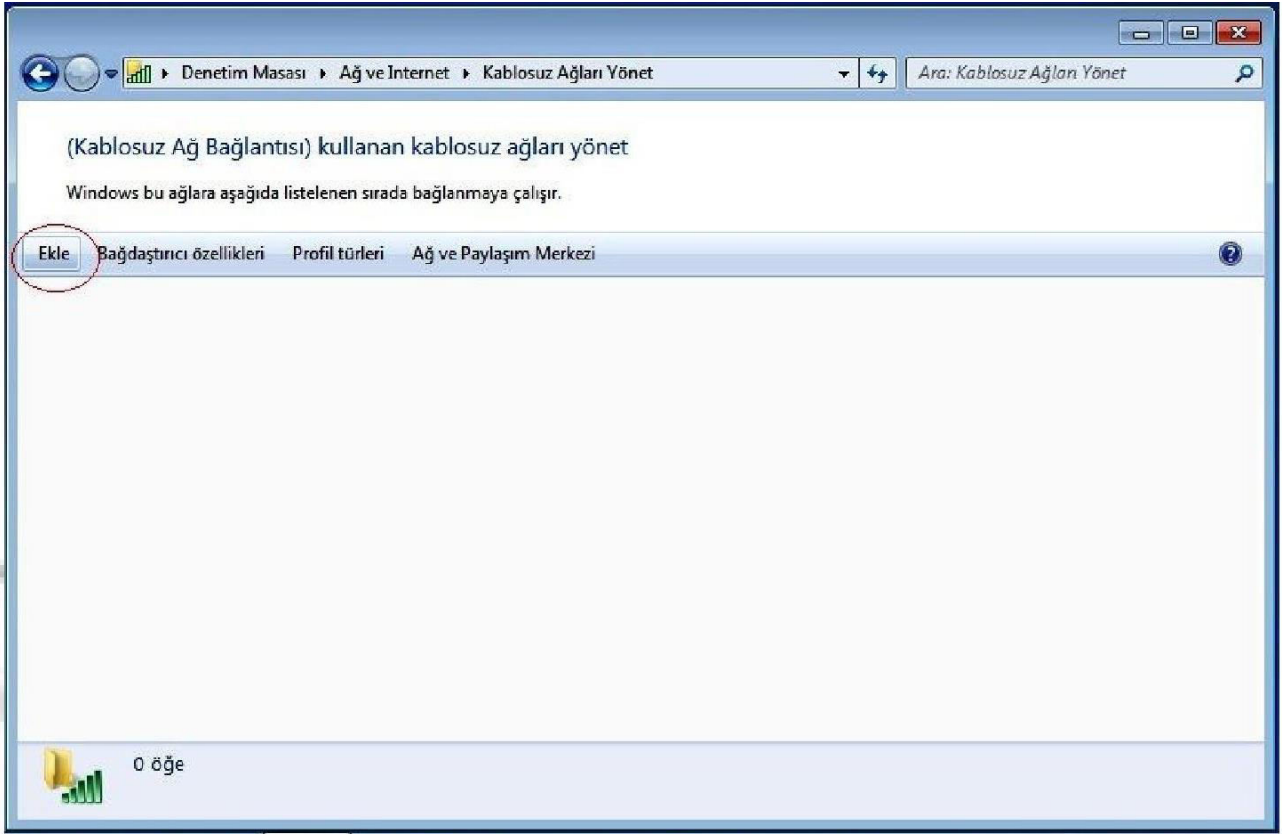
Denetim Masası ▸ Ağ ve Internet ▸ Kablosuz Ağları Yönet

Ara: Kablosuz Ağları Yönet

(Kablosuz Ağ Bağlantısı) kullanan kablosuz ağları yönet

Windows bu ağlara aşağıda listelenen sırada bağlanmaya çalışır.

Ekle Bağdaştırıcı özellikleri Profil türleri Ağ ve Paylaşım Merkezi

0 öğe